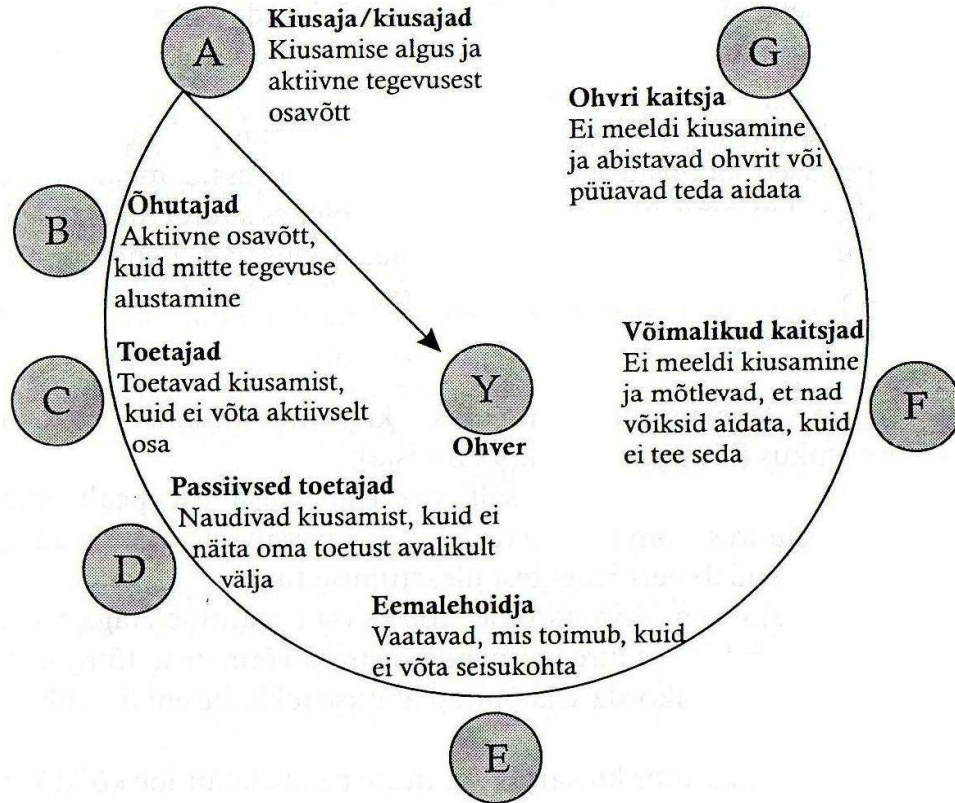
A

**Kiusaja/kiusajad**
Kiusamise algus ja aktiivne tegevusest osavõtt

G

**Ohvri kaitsja**
Ei meeldi kiusamine ja abistavad ohvrit või püüavad teda aidata

B

**Õhutajad**
Aktiivne osavõtt, kuid mitte tegevuse alustamine

C

**Toetajad**
Toetavad kiusamist, kuid ei võta aktiivselt osa

Y
**Ohver**

**Võimalikud kaitsjad**
Ei meeldi kiusamine ja mõtlevad, et nad võiksid aidata, kuid ei tee seda

F

D

**Passiivsed toetajad**
Naudivad kiusamist, kuid ei näita oma toetust avalikult välja

**Eemalehoidja**
Vaatavad, mis toimub, kuid ei võta seisukohta

E